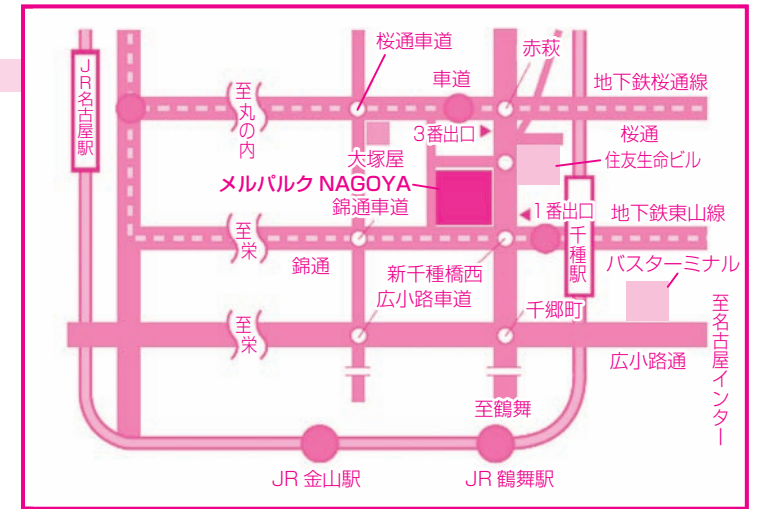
JR名古屋駅

至丸の内

至栄

至栄

桜通車道

赤萩

車道

地下鉄桜通線

3番出口

桜通

大塚屋

住友生命ビル

メルパルク NAGOYA

錦通車道

1番出口

千種駅

地下鉄東山線

錦通

新千種橋西

広小路車道

バスターミナル

千郷町

至名古屋インター

広小路通

至鶴舞

JR 金山駅

JR 鶴舞駅